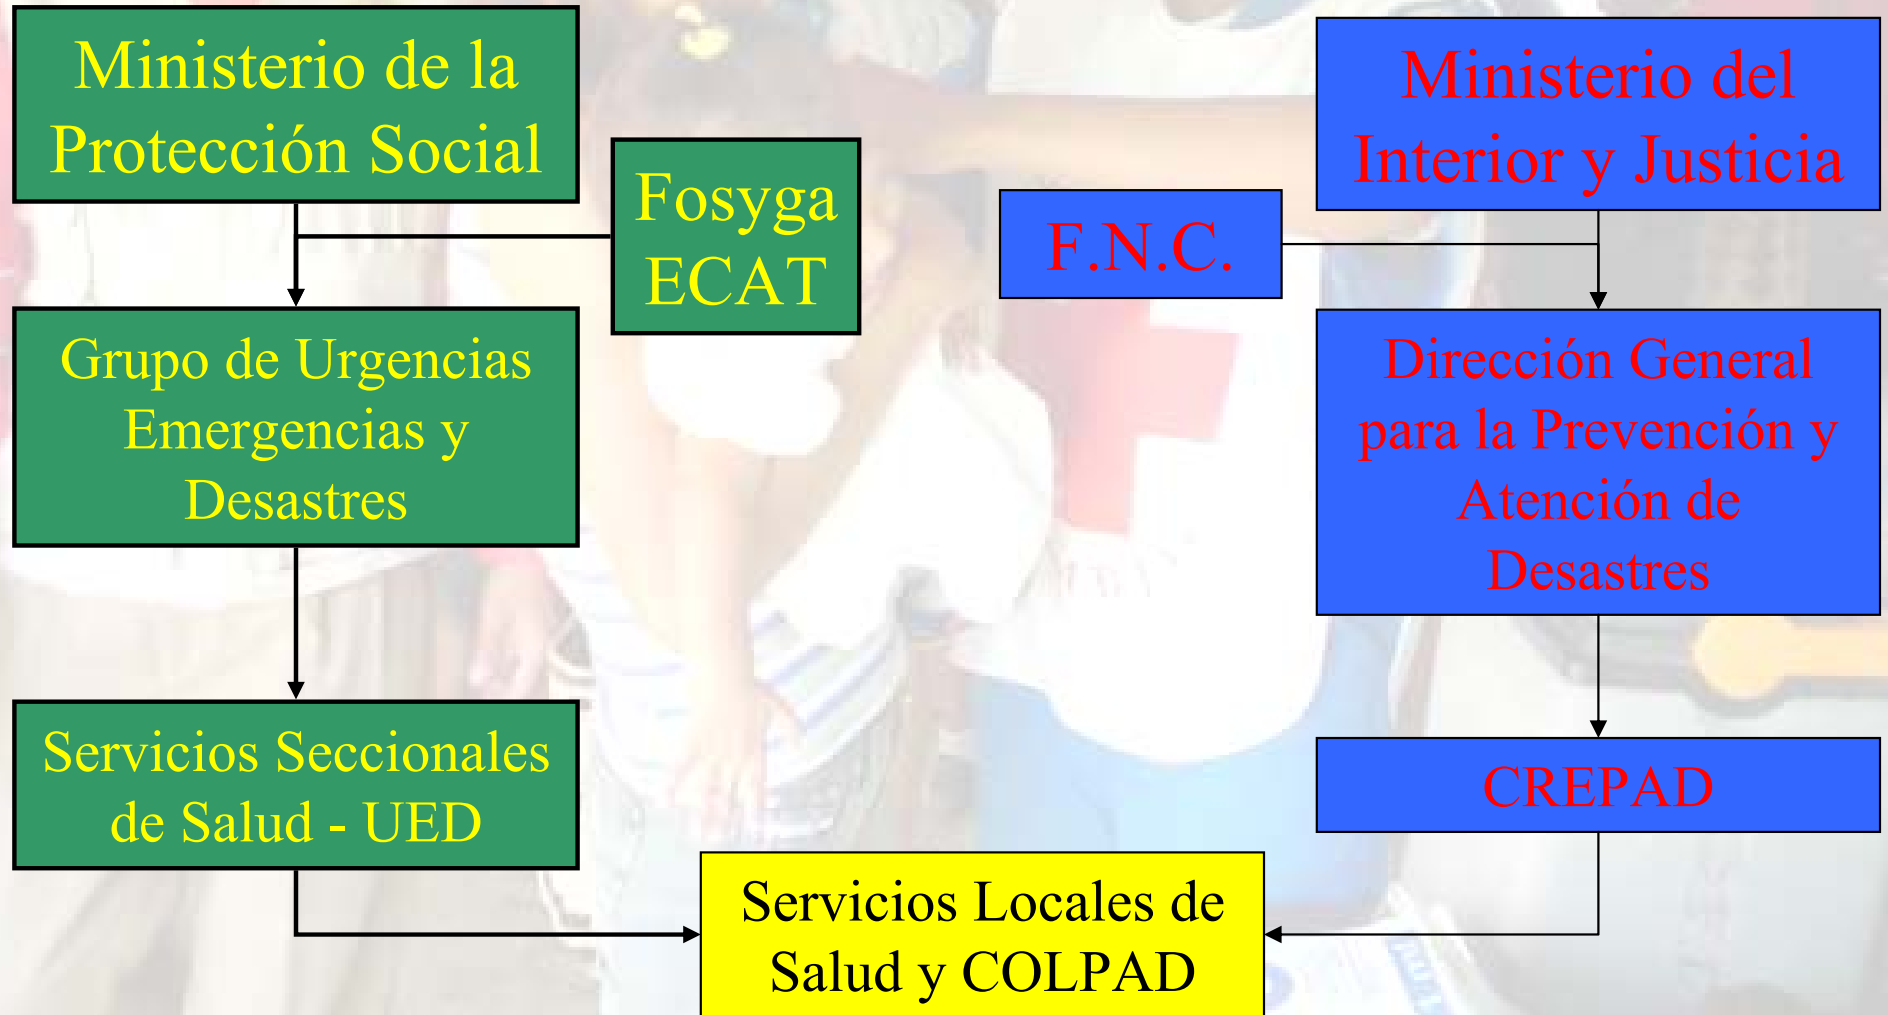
Ministerio de la Protección Social

Fosyga ECAT

Grupo de Urgencias Emergencias y Desastres

Servicios Seccionales de Salud - UED

Ministerio del Interior y Justicia

F.N.C.

Dirección General para la Prevención y Atención de Desastres

CREPAD

Servicios Locales de Salud y COLPAD